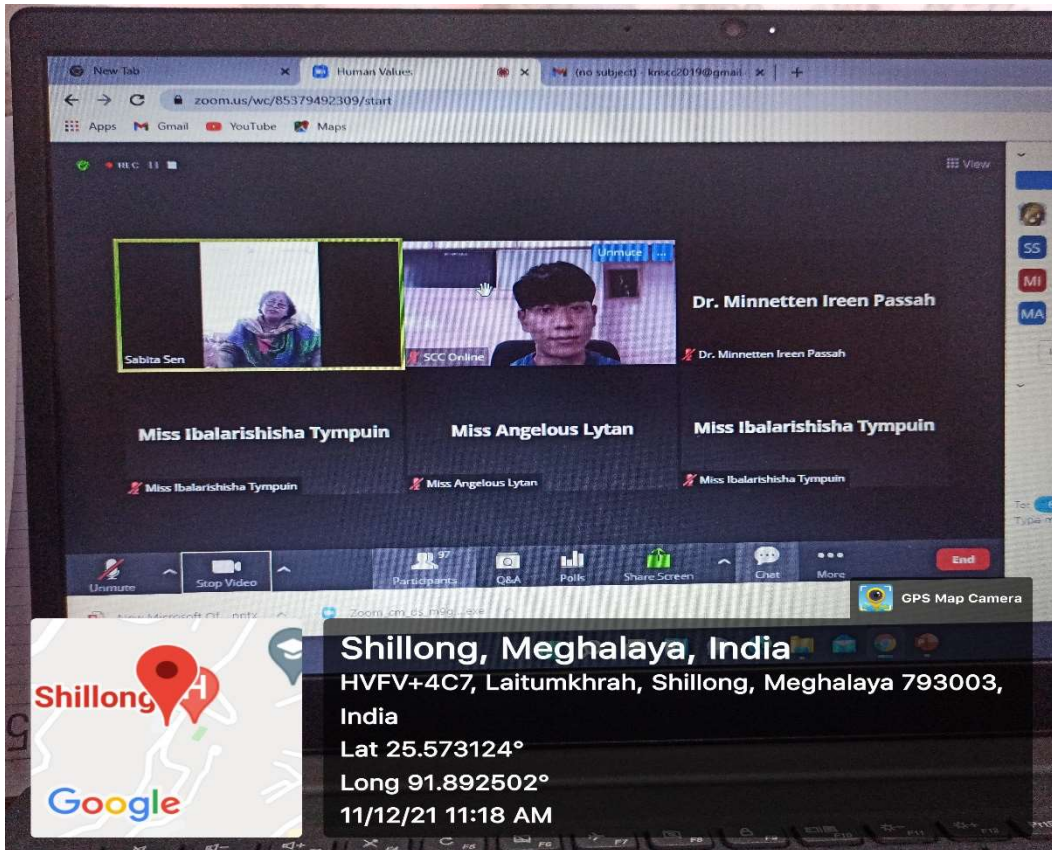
New Tab
Human Values
(no subject) - kniscc2019@gmail
zoom.us/wc/85379492309/start
Apps Gmail YouTube Maps
REC
View
Unmute
Sabita Sen
SCC Online
Dr. Minnetten Ireen Passah
Dr. Minnetten Ireen Passah
Miss Ibalarishisha Tympuin
Miss Angelous Lytan
Miss Ibalarishisha Tympuin
Miss Ibalarishisha Tympuin
Miss Angelous Lytan
Miss Ibalarishisha Tympuin
SS
MI
MA
Unmute
Stop Video
97
Participants
Q&A
Polls
Share Screen
Chat
More
End
GPS Map Camera
Shillong
Google
Shillong, Meghalaya, India
HVFV+4C7, Laitumkhrah, Shillong, Meghalaya 793003, India
Lat 25.573124°
Long 91.892502°
11/12/21 11:18 AM